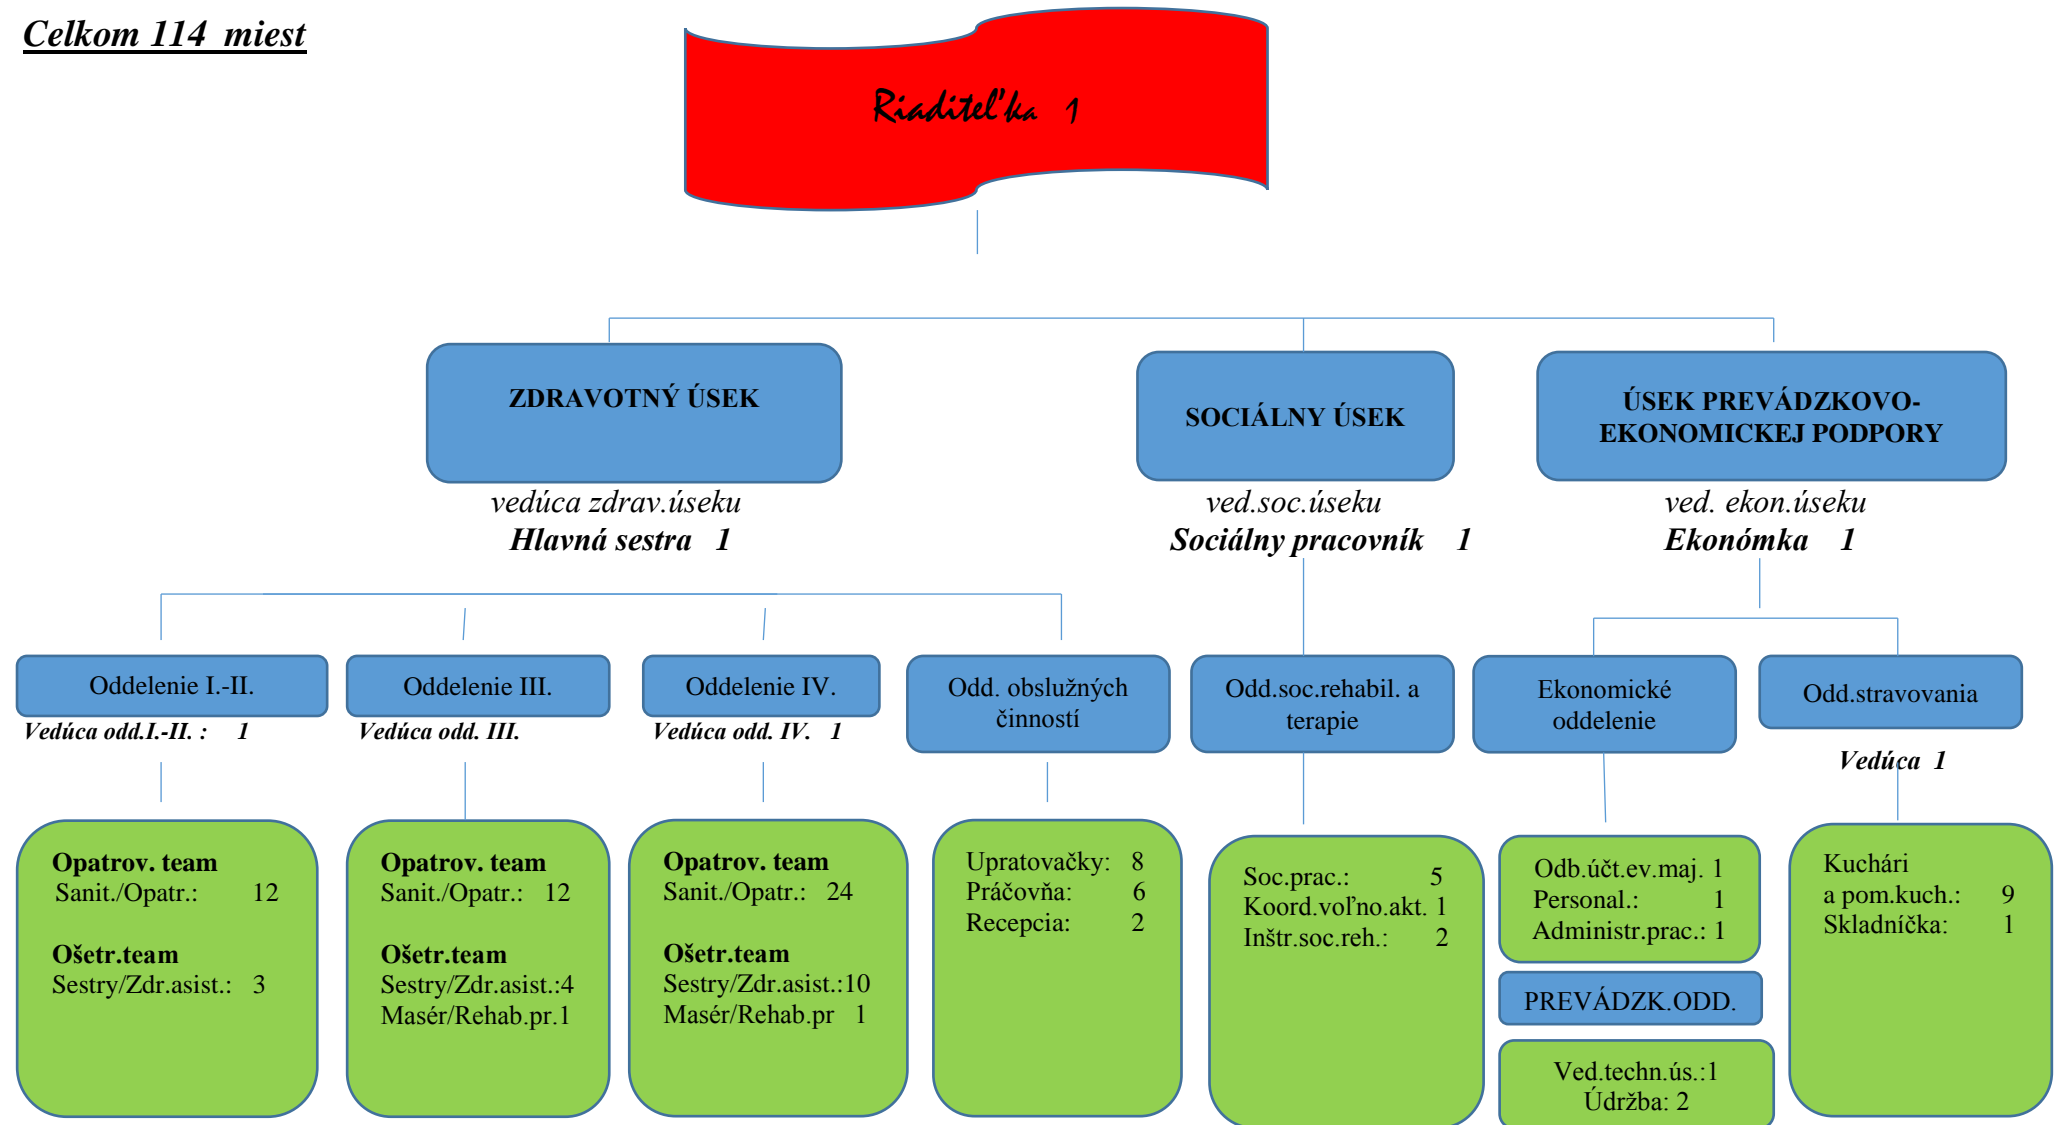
Celkom 114 miest

Riaditeľka 1

ZDRAVOTNÝ ÚSEK

vedúca zdrav.úseku
Hlavná sestra 1

SOCIÁLNY ÚSEK

ved.soc.úseku
Sociálny pracovník 1

ÚSEK PREVÁDZKOVO-EKONOMICKEJ PODPORY

ved. ekon.úseku
Ekonómka 1

Oddelenie I.-II.
Vedúca odd.I.-II. : 1

Oddelenie III.
Vedúca odd. III.

Oddelenie IV.
Vedúca odd. IV. 1

Odd. obslužných činností

Odd.soc.rehabil. a terapie

Ekonomické oddelenie

Odd.stravovania
Vedúca 1

Opatrov. team
Sanit./Opatr.: 12

Ošetr.team
Sestry/Zdr.asist.: 3

Opatrov. team
Sanit./Opatr.: 12

Ošetr.team
Sestry/Zdr.asist.:4
Masér/Rehab.pr.1

Opatrov. team
Sanit./Opatr.: 24

Ošetr.team
Sestry/Zdr.asist.:10
Masér/Rehab.pr 1

Upratovačky: 8
Práčovňa: 6
Recepcia: 2

Soc.prac.: 5
Koord.voľno.akt. 1
Inštr.soc.reh.: 2

Odb.účt.ev.maj. 1
Personal.: 1
Administr.prac.: 1

PREVÁDZK.ODD.

Ved.techn.ús.:1
Údržba: 2

Kuchári
a pom.kuch.: 9
Skladníčka: 1